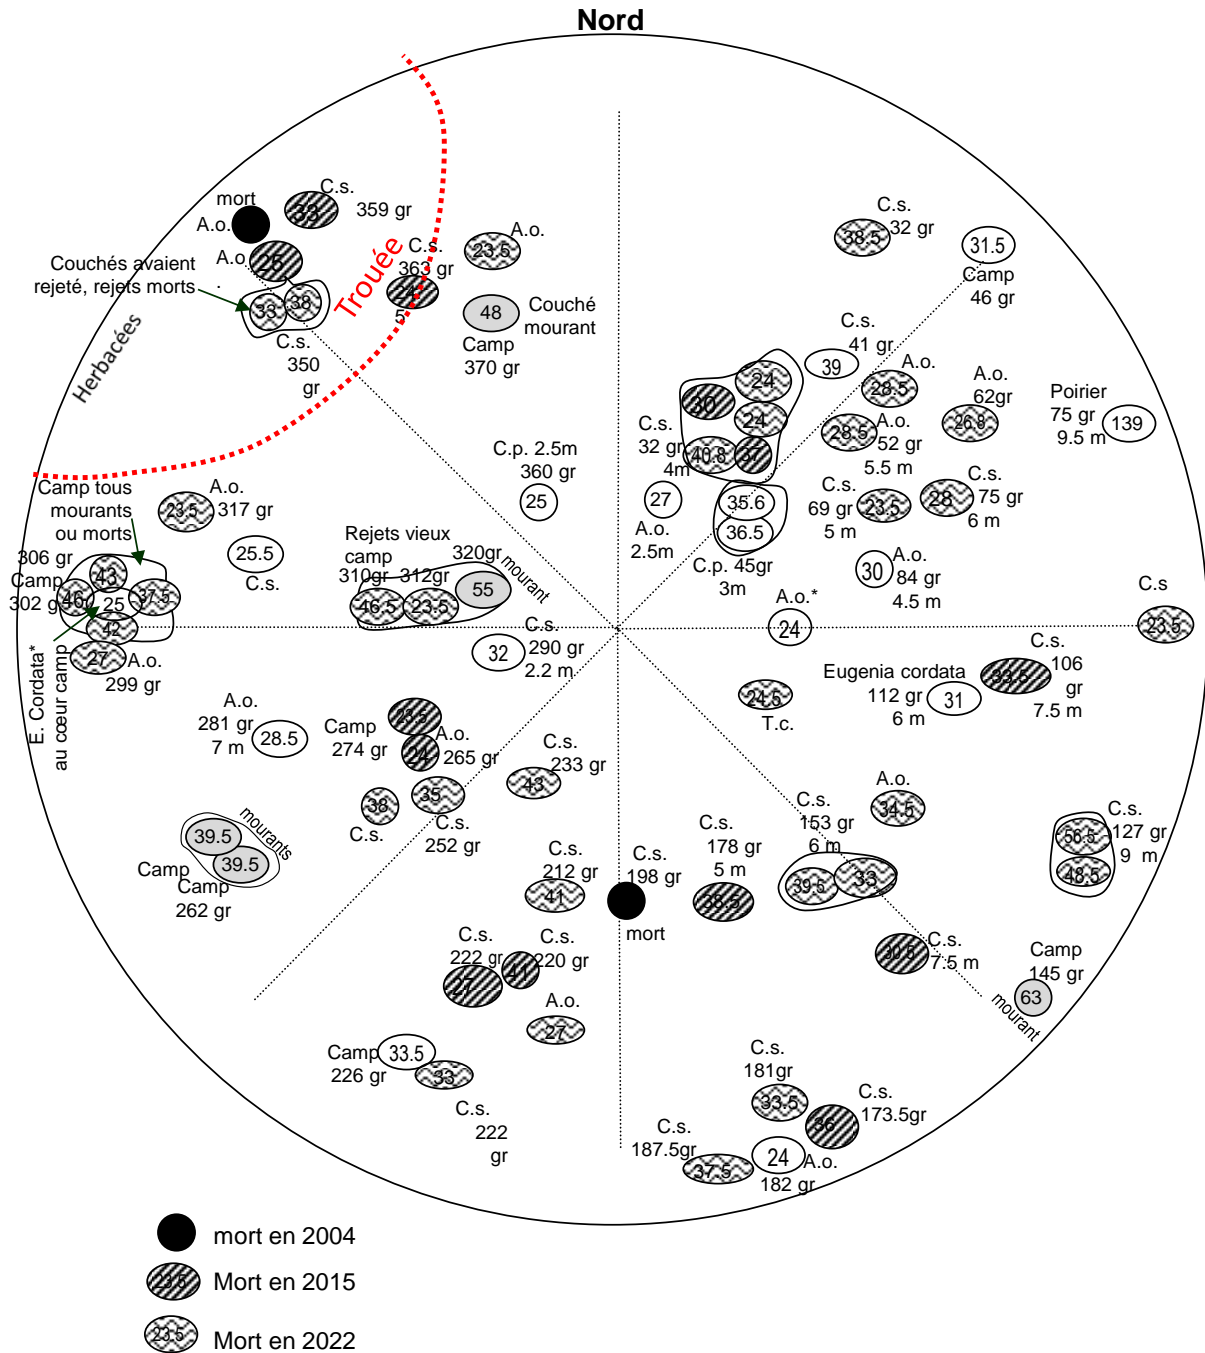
Nord

Trouée

Herbacées

mort
A.o.
C.s.
33
359 gr
A.o.
26
Couchés avaient rejeté, rejets morts
33
38
C.s.
350 gr
C.s.
363 gr
41
5
A.o.
23.5
48
Couché mourant
Camp
370 gr

C.s.
32 gr
38.5
31.5
Camp
46 gr
C.s.
41 gr
39
A.o.
28.5
A.o.
62gr
26.8
Poirier
75 gr
9.5 m
139
24
30
24
40.8
37
C.s.
32 gr
4m
A.o.
28.5
52 gr
5.5 m
C.s.
69 gr
23.5
5 m
28
C.s.
75 gr
6 m
27
A.o.
2.5m
35.6
36.5
C.p. 45gr
3m
30
A.o.
84 gr
4.5 m
C.p. 2.5m
360 gr
25

Camp tous mourants ou morts
A.o.
23.5
317 gr
25.5
C.s.
306 gr
Camp
302 gr
43
46
25
37.5
42
27
A.o.
299 gr
E. Cordata* au cœur camp
Rejets vieux camp
320gr
310gr
312gr
46.5
23.5
55
mourant
C.s.
32
290 gr
2.2 m
A.o.*
24
C.s
23.5
Eugenia cordata
112 gr
31
6 m
33.5
C.s.
106 gr
7.5 m
24.5
T.c.

A.o.
281 gr
7 m
28.5
Camp
274 gr
28.5
24
A.o.
265 gr
C.s.
233 gr
43
38
C.s.
35
C.s.
252 gr
39.5
39.5
mourants
Camp
Camp
262 gr
C.s.
212 gr
41
C.s.
198 gr
mort
C.s.
178 gr
5 m
38.5
A.o.
34.5
C.s.
153 gr
6 m
39.5
33
C.s.
56.5
127 gr
9 m
48.5
30.6
C.s.
7.5 m
Camp
145 gr
63
mourant
C.s.
222 gr
27
41
C.s.
220 gr
A.o.
27
Camp
33.5
226 gr
33
C.s.
222 gr
C.s.
181gr
33.5
36
C.s.
173.5gr
C.s.
187.5gr
37.5
24
A.o.
182 gr

mort en 2004
23.5 Mort en 2015
23.5 Mort en 2022